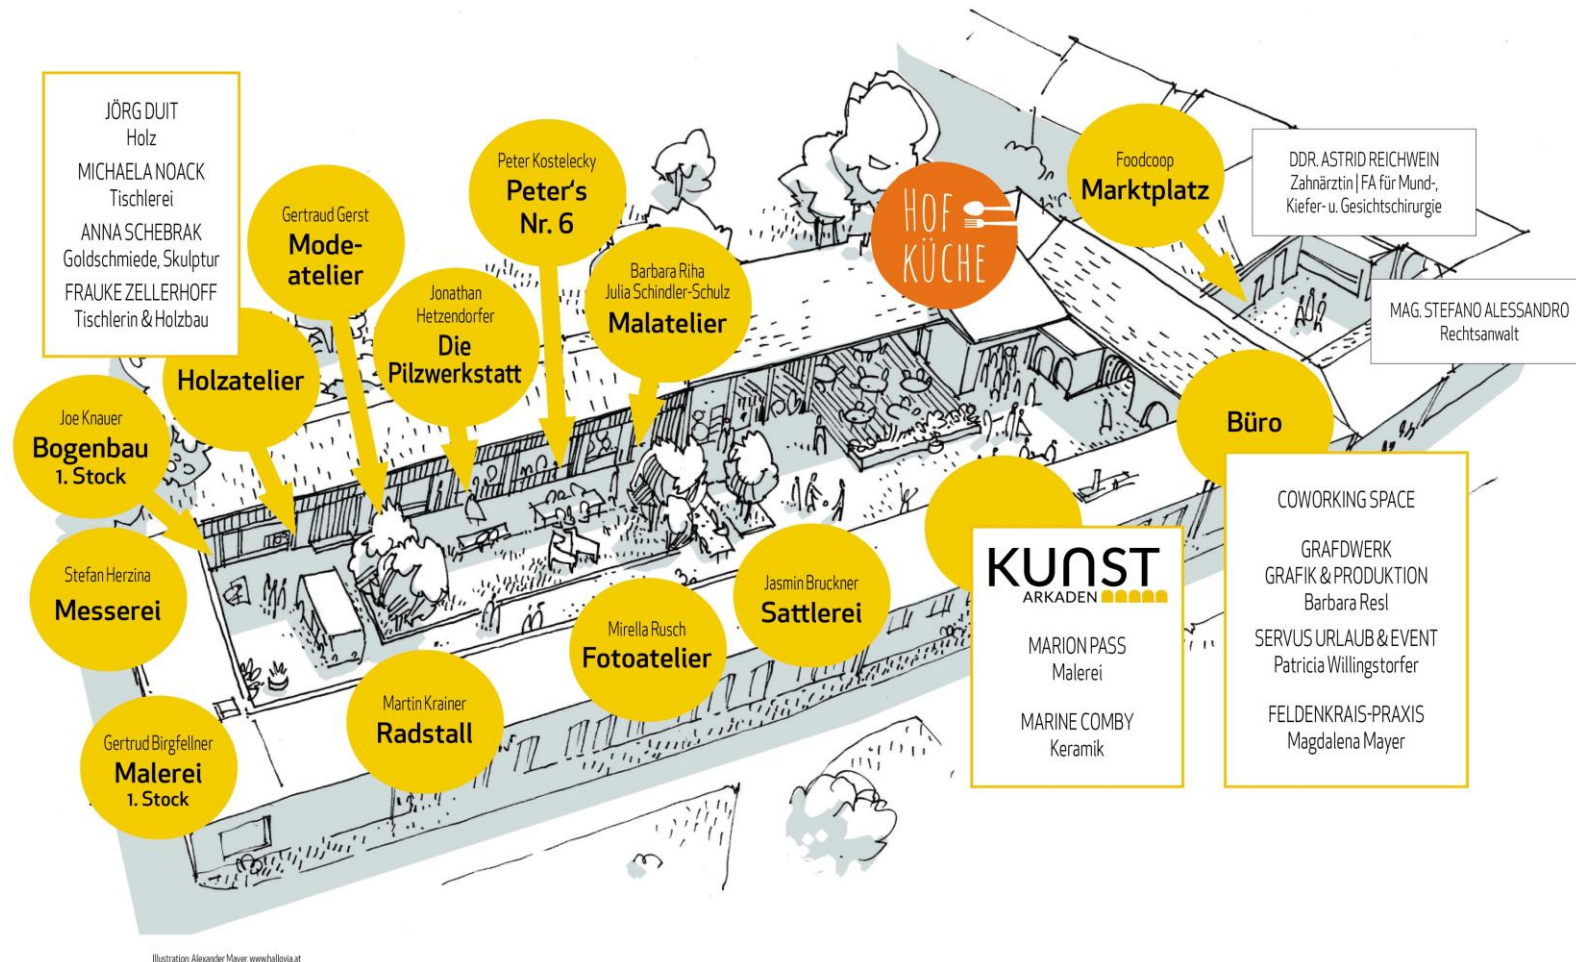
JÖRG DUIT
Holz
MICHAELA NOACK
Tischlerei
ANNA SCHEBRAK
Goldschmiede, Skulptur
FRAUKE ZELLERHOFF
Tischlerin & Holzbau

Gertraud Gerst
Mode-atelier

Peter Kostelecky
Peter's Nr. 6

HOF KÜCHE

Foodcoop
Marktplatz

DDR. ASTRID REICHWEIN
Zahnärztin | FA für Mund-, Kiefer- u. Gesichtschirurgie

MAG. STEFANO ALESSANDRO
Rechtsanwalt

Jonathan Hetzendorfer
Die Pilzwerkstatt

Barbara Riha
Julia Schindler-Schulz
Malatelier

Holzatelier

Joe Knauer
Bogenbau
1. Stock

Büro

COWORKING SPACE
GRAFDWERK
GRAFIK & PRODUKTION
Barbara Resl
SERVUS URLAUB & EVENT
Patricia Willingstorfer
FELDENKRAIS-PRAXIS
Magdalena Mayer

KUNST
ARKADEN
MARION PASS
Malerei
MARINE COMBY
Keramik

Stefan Herzina
Messerei

Jasmin Bruckner
Sattlerei

Mirella Rusch
Fotoatelier

Martin Krainer
Radstall

Gertrud Birgfellner
Malerei
1. Stock

Illustration: Alexander Mayer www.hallovia.at